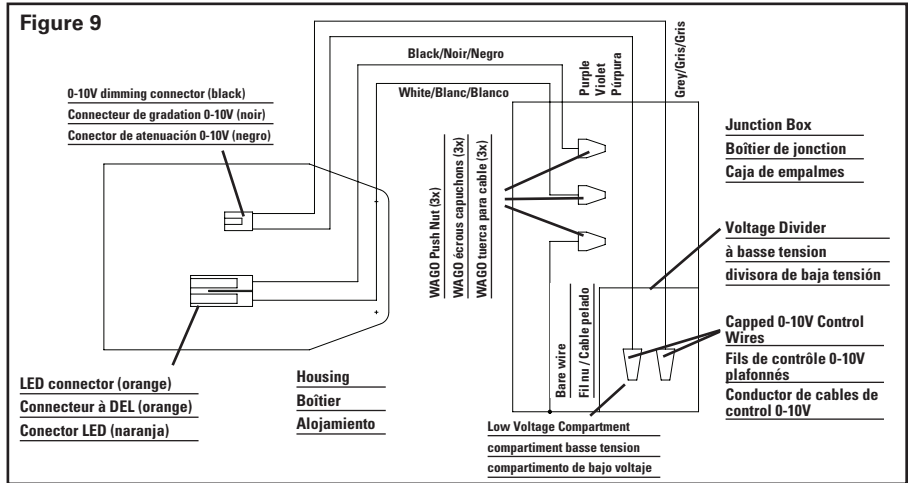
Figure 9

Black/Noir/Negro

White/Blanc/Blanco

Purple
Violet
Púrpura

Grey/Gris/Gris

0-10V dimming connector (black)
Connecteur de gradation 0-10V (noir)
Conector de atenuación 0-10V (negro)

Junction Box
Boîtier de jonction
Caja de empalmes

WAGO Push Nut (3x)
WAGO écrous capuchons (3x)
WAGO tuerca para cable (3x)

Voltage Divider
à basse tension
divisora de baja tensión

Fil nu / Cable pelado

Bare wire

Capped 0-10V Control Wires
Fils de contrôle 0-10V plafonnés
Conductor de cables de control 0-10V

LED connector (orange)
Connecteur à DEL (orange)
Conector LED (naranja)

Housing
Boîtier
Alojamiento

Low Voltage Compartment
compartiment basse tension
compartimento de bajo voltaje